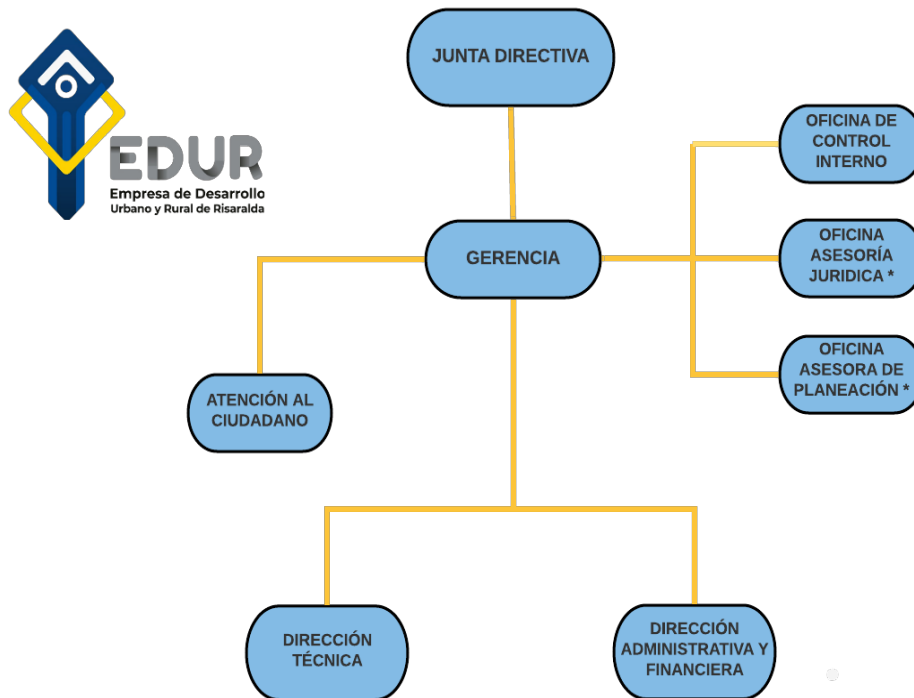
EDUR
Empresa de Desarrollo Urbano y Rural de Risaralda

JUNTA DIRECTIVA

OFICINA DE CONTROL INTERNO

GERENCIA

OFICINA ASESORÍA JURIDICA *

OFICINA ASESORA DE PLANEACIÓN *

ATENCIÓN AL CIUDADANO

DIRECCIÓN TÉCNICA

DIRECCIÓN ADMINISTRATIVA Y FINANCIERA